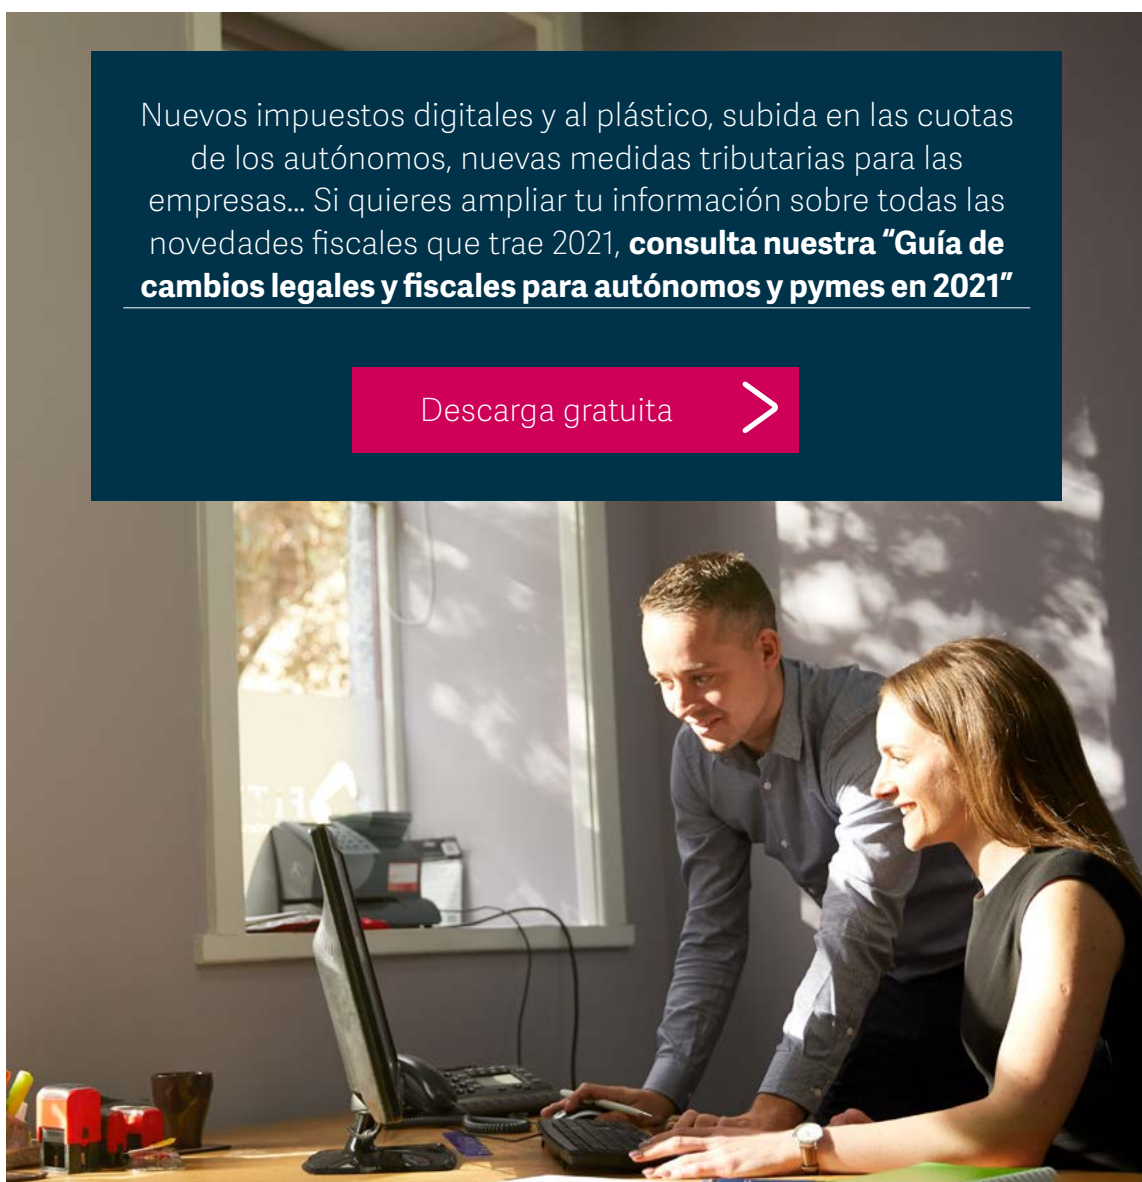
Nuevos impuestos digitales y al plástico, subida en las cuotas de los autónomos, nuevas medidas tributarias para las empresas... Si quieres ampliar tu información sobre todas las novedades fiscales que trae 2021, **consulta nuestra "Guía de cambios legales y fiscales para autónomos y pymes en 2021"**

Descarga gratuita